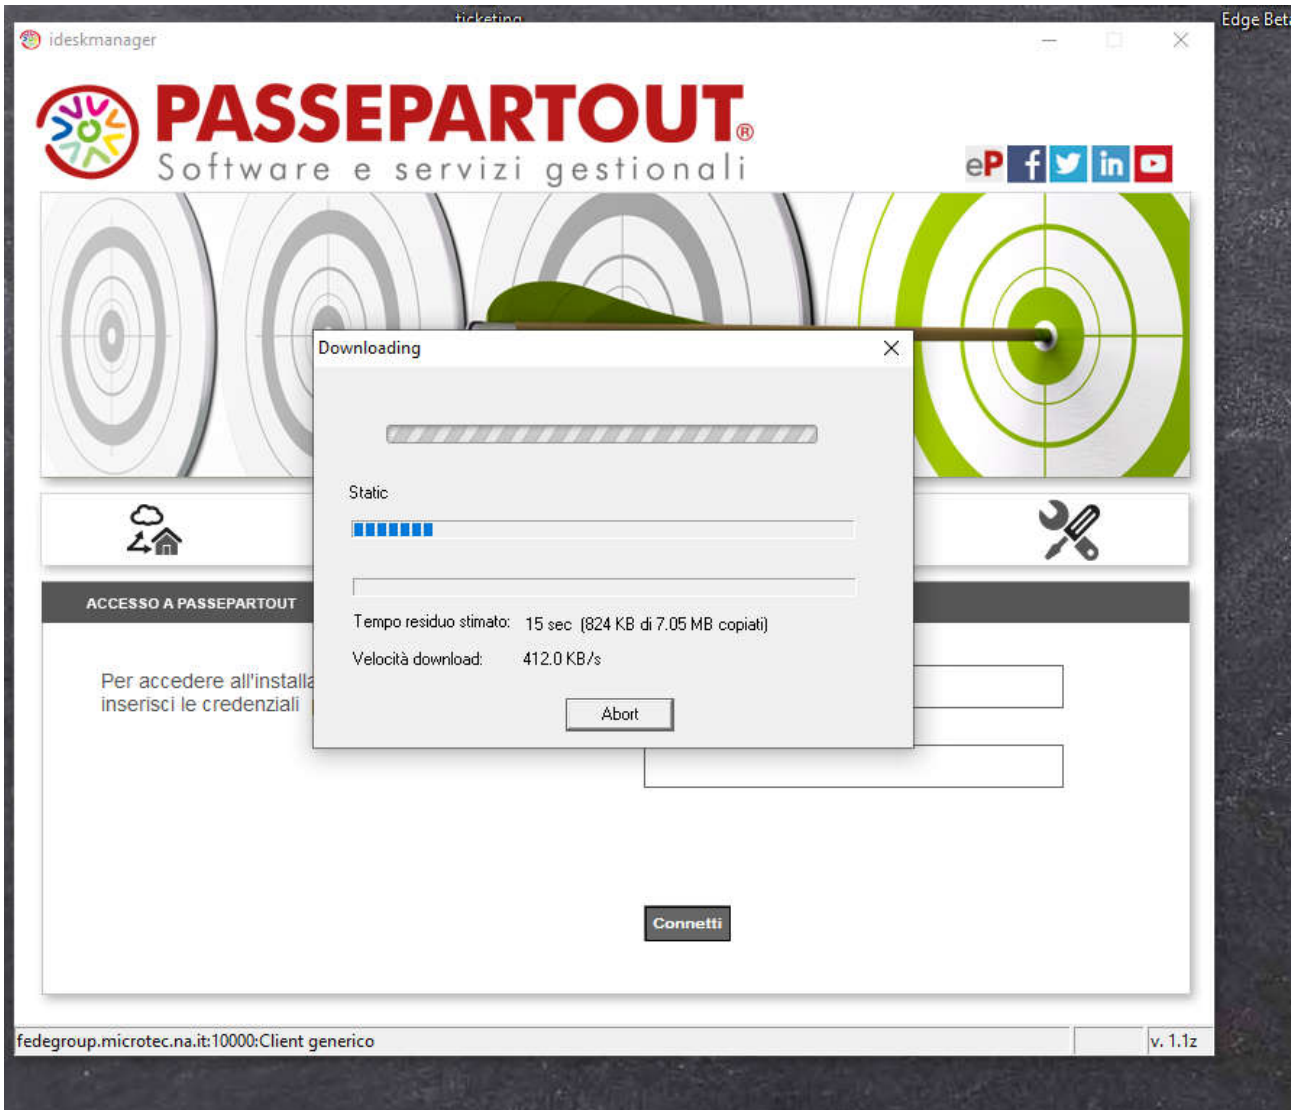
ticketing
ideskmanager
Edge Bet

PASSEPARTOUT®
Software e servizi gestionali

eP

Downloading

Static

Tempo residuo stimato: 15 sec (824 KB di 7.05 MB copiati)
Velocità download: 412.0 KB/s

Abort

ACCESSO A PASSEPARTOUT

Per accedere all'installa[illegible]
inserisci le credenziali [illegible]

Connetti

fedegroup.microtec.na.it:10000:Client generico
v. 1.1z